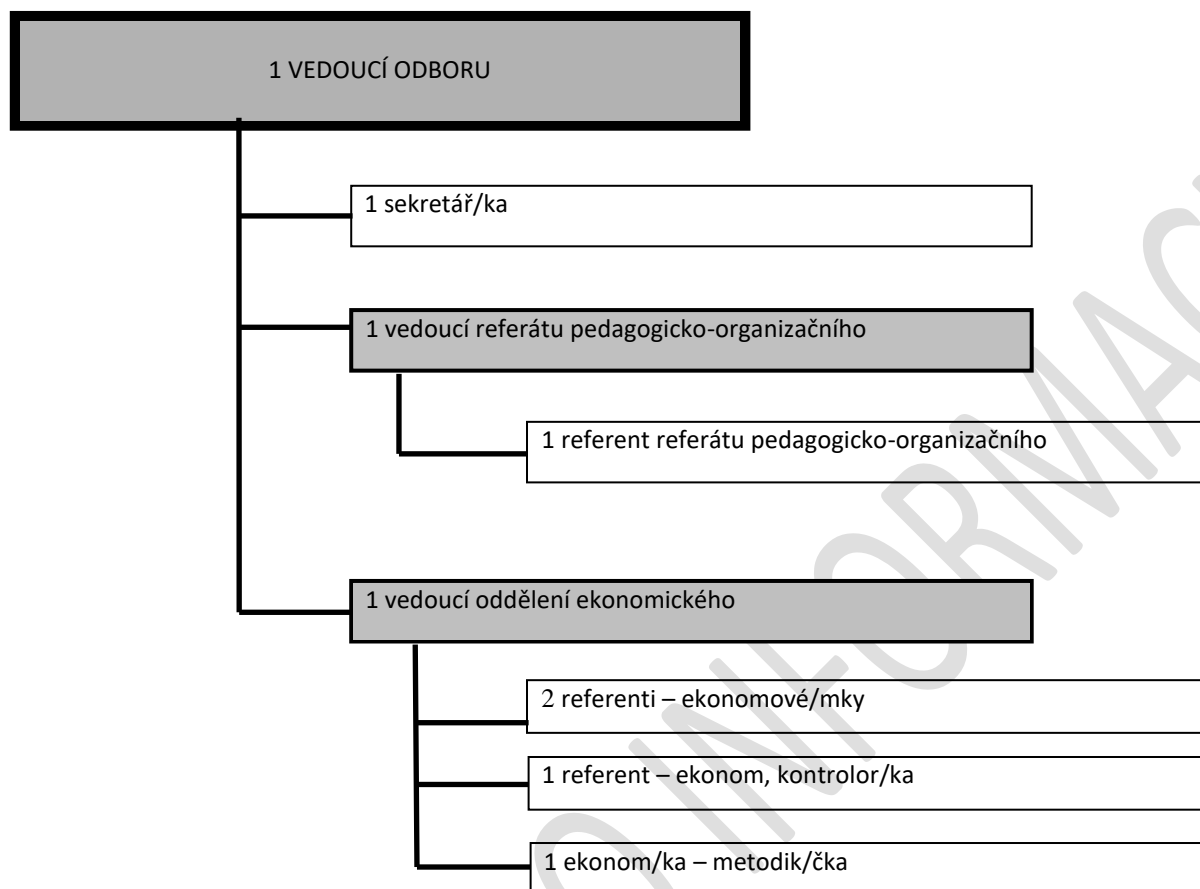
1 VEDOUCÍ ODBORU

1 sekretář/ka

1 vedoucí referátu pedagogicko-organizačního

1 referent referátu pedagogicko-organizačního

1 vedoucí oddělení ekonomického

2 referenti – ekonomové/mky

1 referent – ekonom, kontrolor/ka

1 ekonom/ka – metodik/čka

INFORMAC